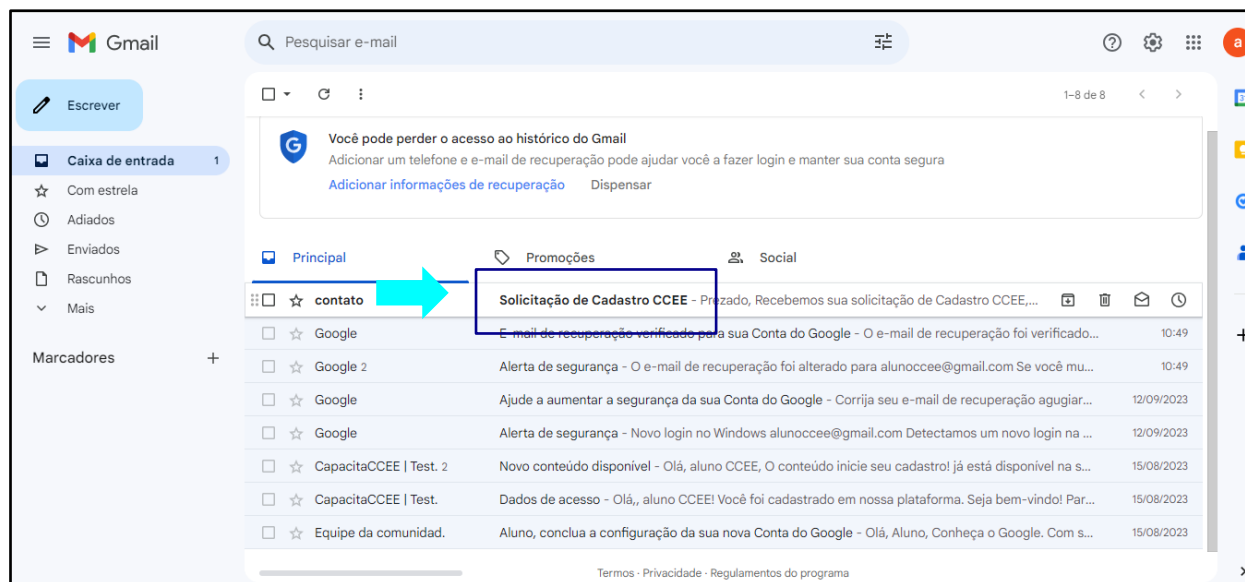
Gmail

Pesquisar e-mail

Escrever

Caixa de entrada 1
Com estrela
Adiados
Enviados
Rascunhos
Mais

Marcadores +

1–8 de 8

Você pode perder o acesso ao histórico do Gmail
Adicionar um telefone e e-mail de recuperação pode ajudar você a fazer login e manter sua conta segura
Adicionar informações de recuperação Dispensar

Principal Promoções Social

| | | |
|---|---|---|
| contato | Solicitação de Cadastro CCEE - Prezado, Recebemos sua solicitação de Cadastro CCEE,... | |
| Google | E-mail de recuperação verificado para sua Conta do Google - O e-mail de recuperação foi verificado... | 10:49 |
| Google 2 | Alerta de segurança - O e-mail de recuperação foi alterado para alunoccee@gmail.com Se você mu... | 10:49 |
| Google | Ajude a aumentar a segurança da sua Conta do Google - Corrija seu e-mail de recuperação aguguiar... | 12/09/2023 |
| Google | Alerta de segurança - Novo login no Windows alunoccee@gmail.com Detectamos um novo login na ... | 12/09/2023 |
| CapacitaCCEE \| Test. 2 | Novo conteúdo disponível - Olá, aluno CCEE, O conteúdo inicie seu cadastro! já está disponível na s... | 15/08/2023 |
| CapacitaCCEE \| Test. | Dados de acesso - Olá,, aluno CCEE! Você foi cadastrado em nossa plataforma. Seja bem-vindo! Par... | 15/08/2023 |
| Equipe da comunidad. | Aluno, conclua a configuração da sua nova Conta do Google - Olá, Aluno, Conheça o Google. Com s... | 15/08/2023 |

Termos · Privacidade · Regulamentos do programa